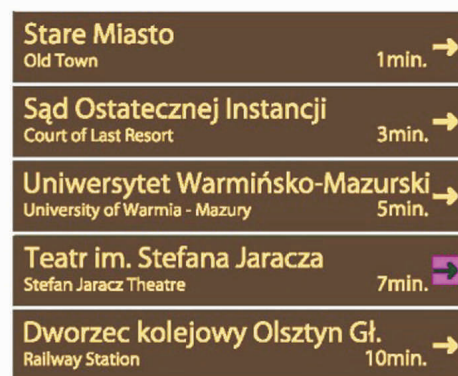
Stare Miasto
Old Town 1min. →

Sąd Ostatecznej Instancji
Court of Last Resort 3min. →

Uniwersytet Warmińsko-Mazurski
University of Warmia - Mazury 5min. →

Teatr im. Stefana Jaracza
Stefan Jaracz Theatre 7min. →

Dworzec kolejowy Olsztyn Gł.
Railway Station 10min. →